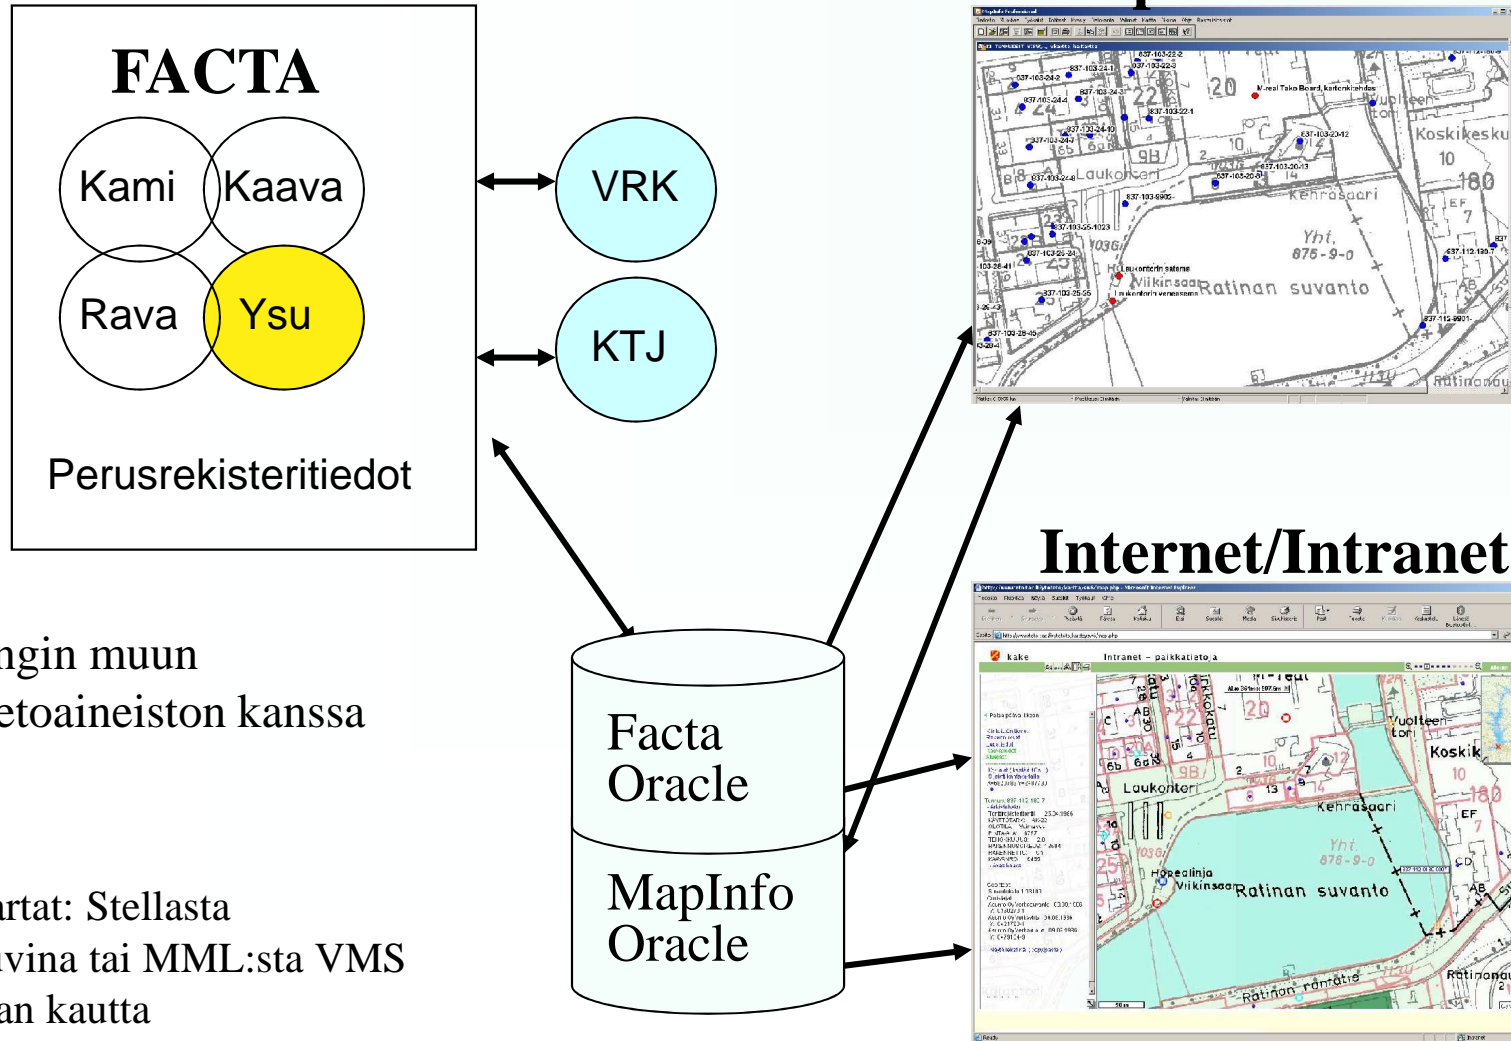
FACTA

Kami
Kaava
Rava
Ysu

Perusrekisteritiedot

VRK
KTJ

Facta Oracle
MapInfo Oracle

Internet/Intranet

ngin muun
etoaineiston kanssa

artat: Stellasta
avina tai MML:sta VMS
an kautta

Laukontori
Kehräsaari
Yht. 876-9-0
Ratinan suvanto
Koskikesku
Vuolteentori
Rätinan

kake
Intranet – paikkatieto
Laukontori
Kehräsaari
Yht. 876-9-0
Ratinan suvanto
Hopealinja
Viikinsaari
Koskik
Vuolteen tori
Ratinan rantatie
Ratinan